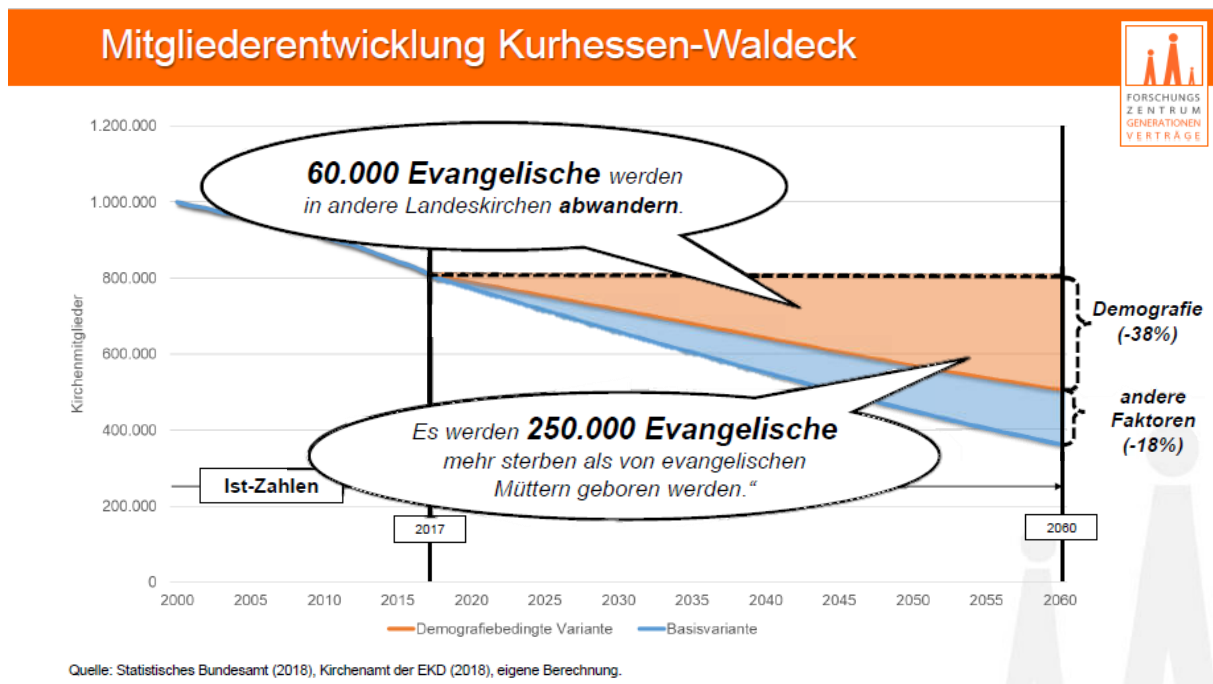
Mitgliederentwicklung Kurhessen-Waldeck

FORSCHUNGS ZENTRUM GENERATIONEN VERTRÄGE

1.200.000
1.000.000
800.000
600.000
400.000
200.000
0

Kirchenmitglieder

**60.000 Evangelische** werden in andere Landeskirchen **abwandern**.

**Demografie (-38%)**

**andere Faktoren (-18%)**

Es werden **250.000 Evangelische** mehr sterben als von evangelischen Müttern geboren werden.“

Ist-Zahlen

2017

2060

2000 2005 2010 2015 2020 2025 2030 2035 2040 2045 2050 2055 2060

Demografiebedingte Variante Basisvariante

Quelle: Statistisches Bundesamt (2018), Kirchenamt der EKD (2018), eigene Berechnung.